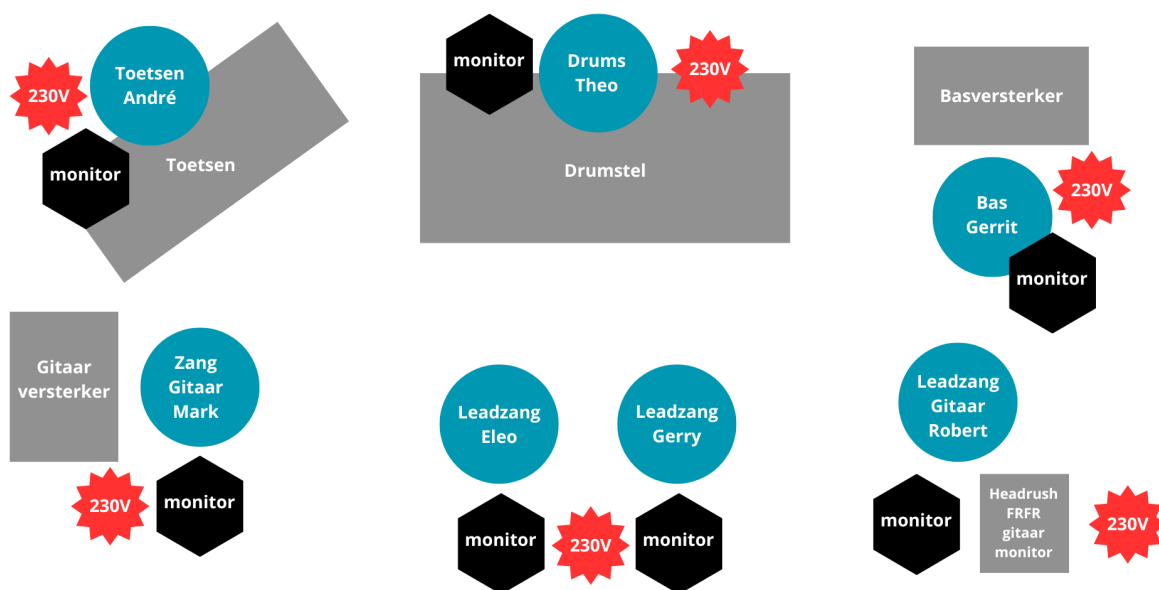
230V

Toetsen
André

monitor

Toetsen

monitor

Drums
Theo

230V

Drumstel

Basversterker

Bas
Gerrit

230V

monitor

Gitaar
versterker

Zang
Gitaar
Mark

230V

monitor

Leadzang
Eleo

Leadzang
Gerry

monitor

230V

monitor

Leadzang
Gitaar
Robert

monitor

Headrush
FRFR
gitaar
monitor

230V